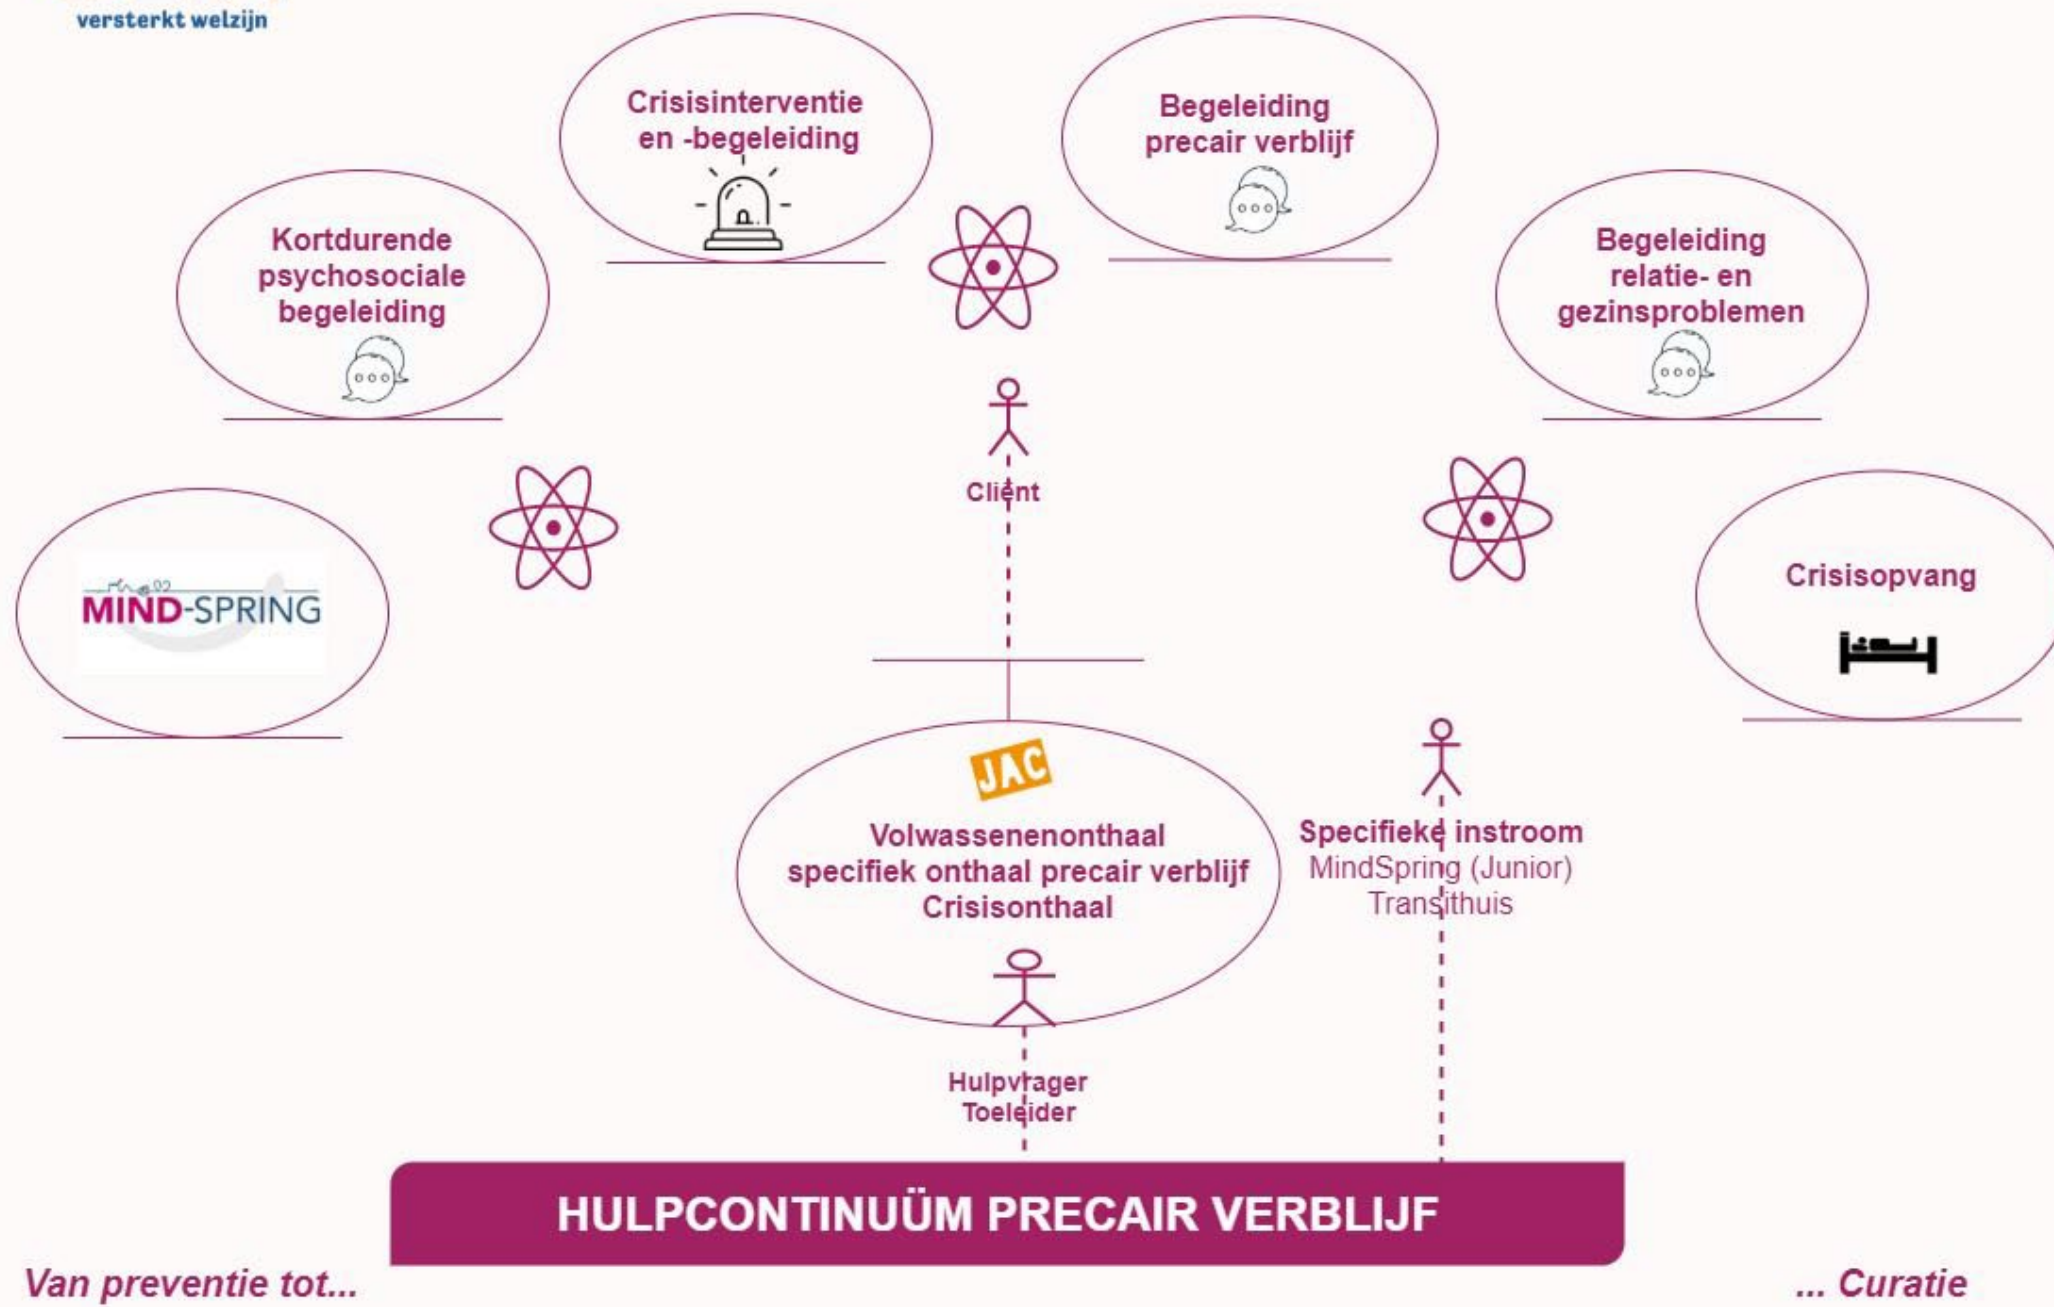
versterkt welzijn

Crisisinterventie en -begeleiding

Begeleiding precair verblijf

Kortdurende psychosociale begeleiding

Begeleiding relatie- en gezinsproblemen

Cliënt

MIND-SPRING

Crisisopvang

JAC

Volwassenenonthaal specifiek onthaal precair verblijf Crisisonthaal

Specifieke instroom
MindSpring (Junior)
Transithuis

Hulpvrager
Toeleider

HULPCONTINUÜM PRECAIR VERBLIJF

Van preventie tot...

... Curatie